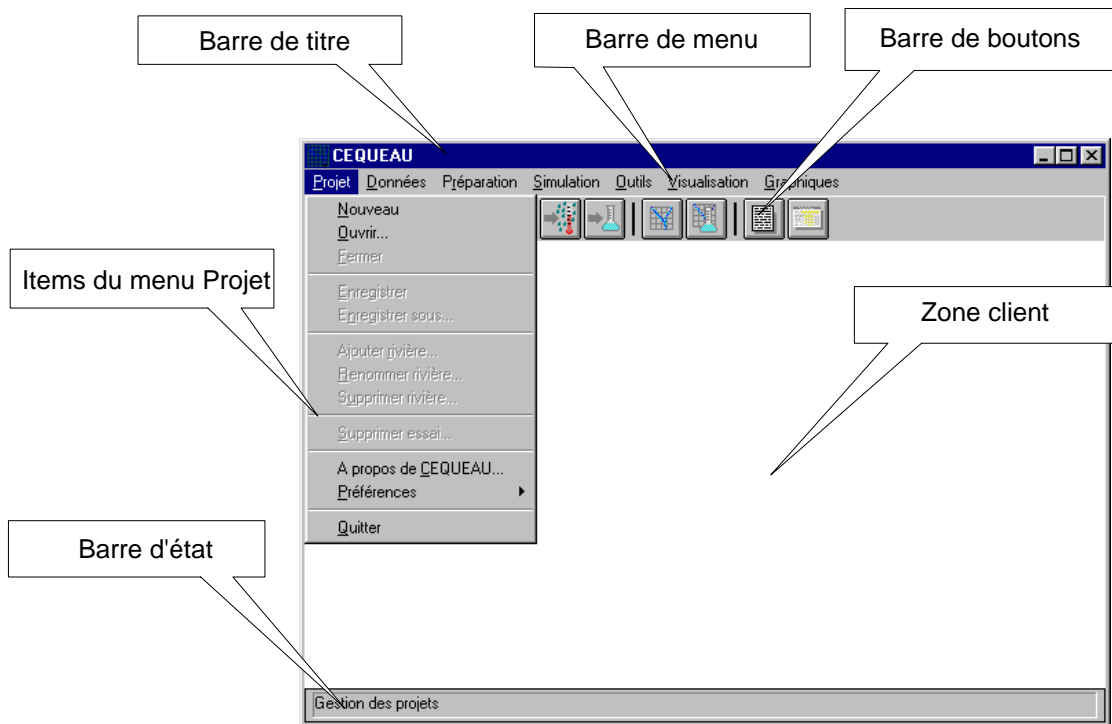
Barre de titre

Barre de menu

Barre de boutons

CEQUEAU

Projet Données Préparation Simulation Outils Visualisation Graphiques

Nouveau
Ouvrir...
Fermer
Enregistrer
Enregistrer sous...
Ajouter rivière...
Renommer rivière...
Supprimer rivière...
Supprimer essai...
A propos de CEQUEAU...
Préférences
Quitter

Items du menu Projet

Zone client

Barre d'état

Gestion des projets